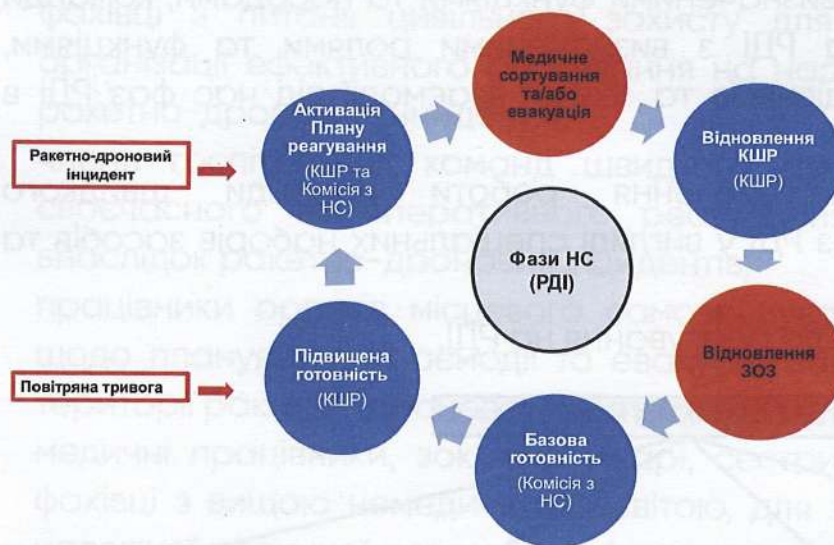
Ракетно-дроновий інцидент

Активація Плану реагування

(КШР та Комісія з НС)

Медичне сортування та/або евакуація

Відновлення КШР

(КШР)

Фази НС (РДІ)

Повітряна тривога

Підвищена готовність

(КШР)

Відновлення ЗОЗ

Базова готовність

(Комісія з НС)